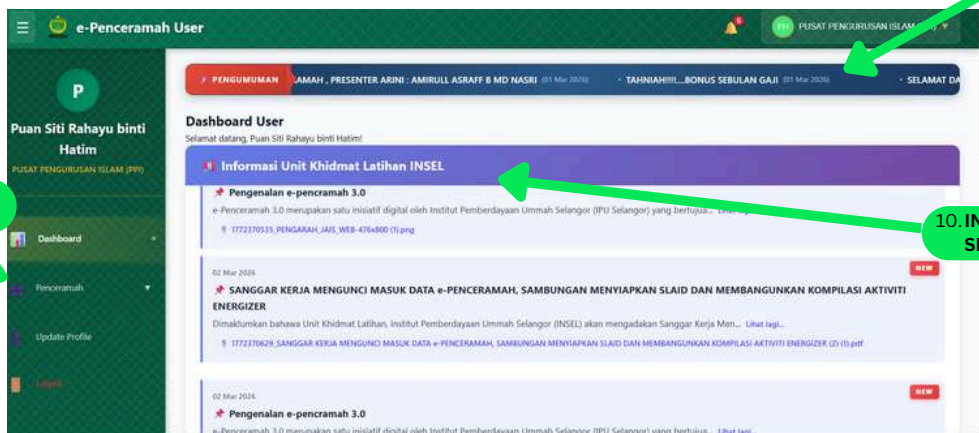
e-Penceramah User

PPI PUSAT PENGURUSAN ISLAM (PPI)

P

Puan Siti Rahayu binti Hatim

PUSAT PENGURUSAN ISLAM (PPI)

Dashboard

Penceramah

Update Profile

Logout

PENGUMUMAN AMAH , PRESENTER ARINI : AMIRULL ASRAFF B MD NASRI (01 Mar 2026) • TAHNIAH!!!!....BONUS SEBULAN GAJI (01 Mar 2026) • SELAMAT DA

Dashboard User

Selamat datang, Puan Siti Rahayu binti Hatim!

Informasi Unit Khidmat Latihan INSEL

Pengenalan e-pencramah 3.0

e-Penceramah 3.0 merupakan satu inisiatif digital oleh Institut Pemberdayaan Ummah Selangor (IPU Selangor) yang bertujua... Lihat lagi...

1772370535_PENGARAH_JAIS_WEB-476x800 (1).png

02 Mar 2026

NEW

SANGGAR KERJA MENGUNCI MASUK DATA e-PENCERAMAH, SAMBUNGAN MENYIAPKAN SLAID DAN MEMBANGUNKAN KOMPILASI AKTIVITI ENERGIZER

Dimaklumkan bahawa Unit Khidmat Latihan, Institut Pemberdayaan Ummah Selangor (INSEL) akan mengadakan Sanggar Kerja Men... Lihat lagi...

1772370629_SANGGAR KERJA MENGUNCI MASUK DATA e-PENCERAMAH, SAMBUNGAN MENYIAPKAN SLAID DAN MEMBANGUNKAN KOMPILASI AKTIVITI ENERGIZER (2) (1).pdf

02 Mar 2026

NEW

Pengenalan e-pencramah 3.0

e-Penceramah 3.0 merupakan satu inisiatif digital oleh Institut Pemberdayaan Ummah Selangor (IPU Selangor) yang bertujua... Lihat lagi...

10.IN
SE